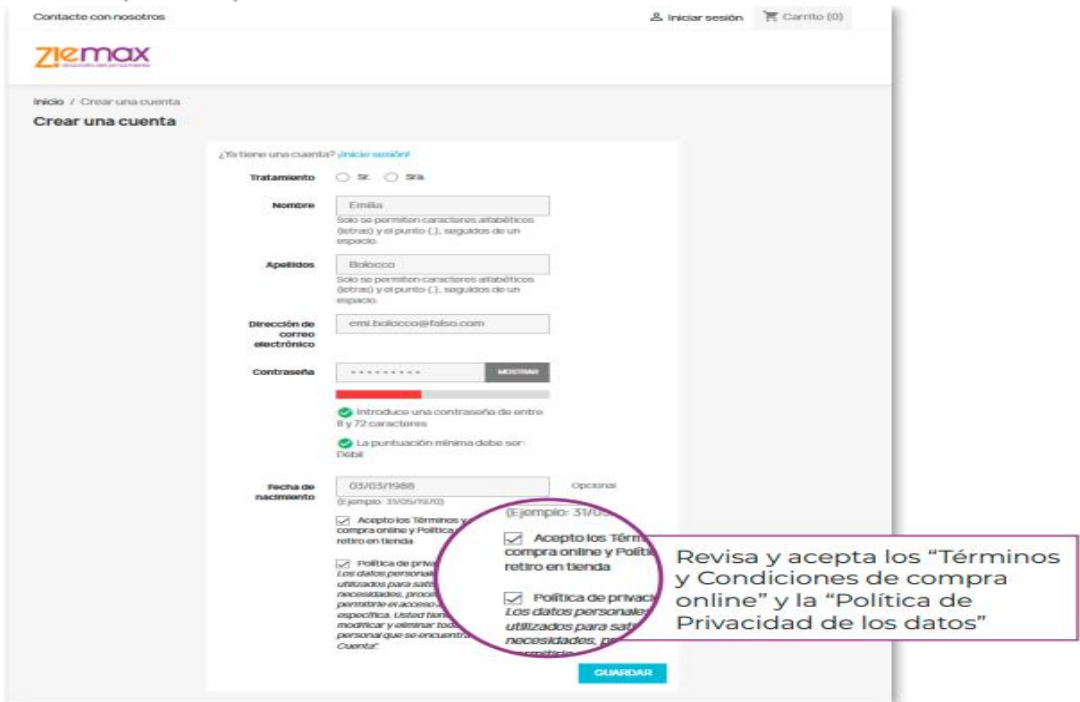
Contacte con nosotros

Iniciar sesión

Carrito (0)

ziemax

Inicio / Crear una cuenta

Crear una cuenta

¿Ya tiene una cuenta? ¡Inicie sesión!

Tratamiento Sr. Sra.

Nombre Emilia

Solo se permiten caracteres alfabéticos (letras) y el punto (.), seguidos de un espacio.

Apellidos Bolocco

Solo se permiten caracteres alfabéticos (letras) y el punto (.), seguidos de un espacio.

Dirección de correo electrónico emi.bolocco@falso.com

Contraseña ********* MOSTRAR

Introduce una contraseña de entre 8 y 72 caracteres

La puntuación mínima debe ser: Débil

Fecha de nacimiento 03/03/1988 Opcional

(Ejemplo: 31/05/1970)

Acepto los Términos y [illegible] compra online y Política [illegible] retiro en tienda

Política de priva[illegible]
Los datos personale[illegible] utilizados para sat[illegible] necesidades, proce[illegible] permitirle el acceso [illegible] específica. Usted tien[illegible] modificar y eliminar tod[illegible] personal que se encuentr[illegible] Cuenta".

(Ejemplo: 31/05

Acepto los Térm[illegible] compra online y Polít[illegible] retiro en tienda

Política de privaci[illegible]
Los datos personale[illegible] utilizados para sati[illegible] necesidades, p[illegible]

Revisa y acepta los "Términos y Condiciones de compra online" y la "Política de Privacidad de los datos"

GUARDAR